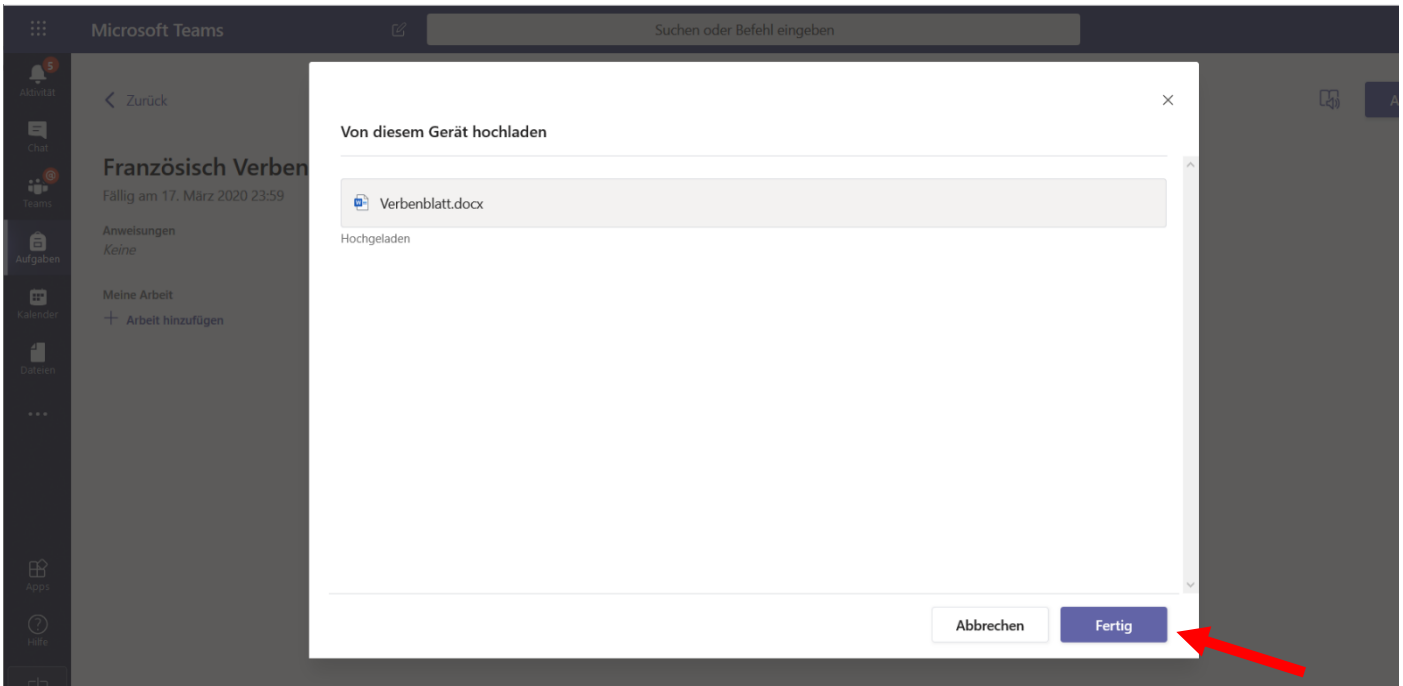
Microsoft Teams

Suchen oder Befehl eingeben

5
Aktivität

Chat

6
Teams

Aufgaben

Kalender

Dateien

...

Apps

Hilfe

Zurück

Französisch Verben
Fällig am 17. März 2020 23:59

Anweisungen
Keine

Meine Arbeit
+ Arbeit hinzufügen

A

Von diesem Gerät hochladen

×

Verbenblatt.docx

Hochgeladen

Abbrechen

Fertig